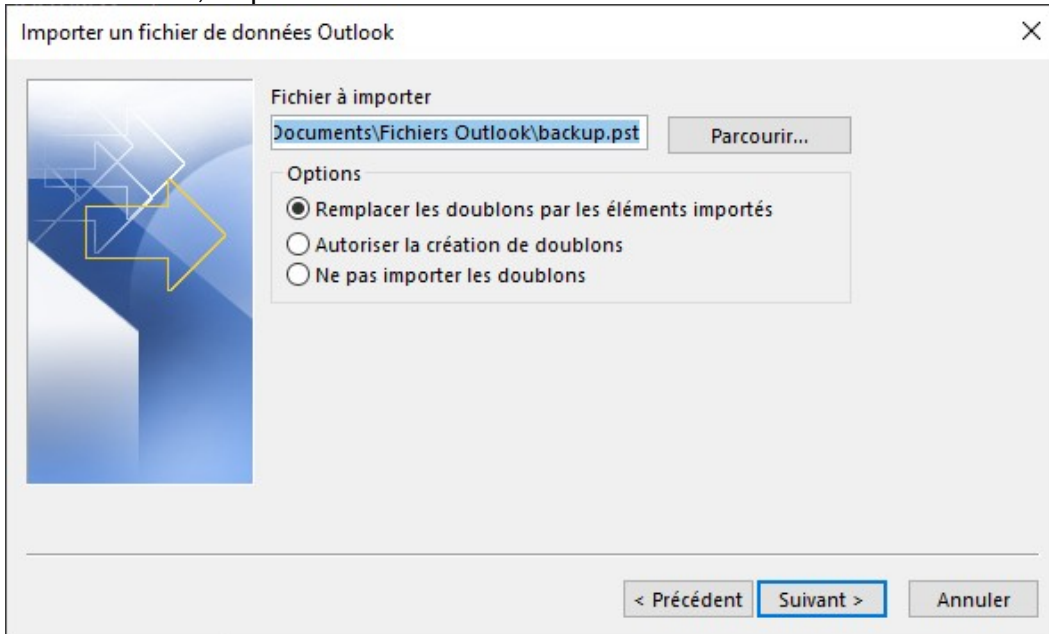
Importer un fichier de données Outlook

×

Fichier à importer

)ocuments\Fichiers Outlook\backup.pst

Parcourir...

Options

Remplacer les doublons par les éléments importés

Autoriser la création de doublons

Ne pas importer les doublons

< Précédent

Suivant >

Annuler